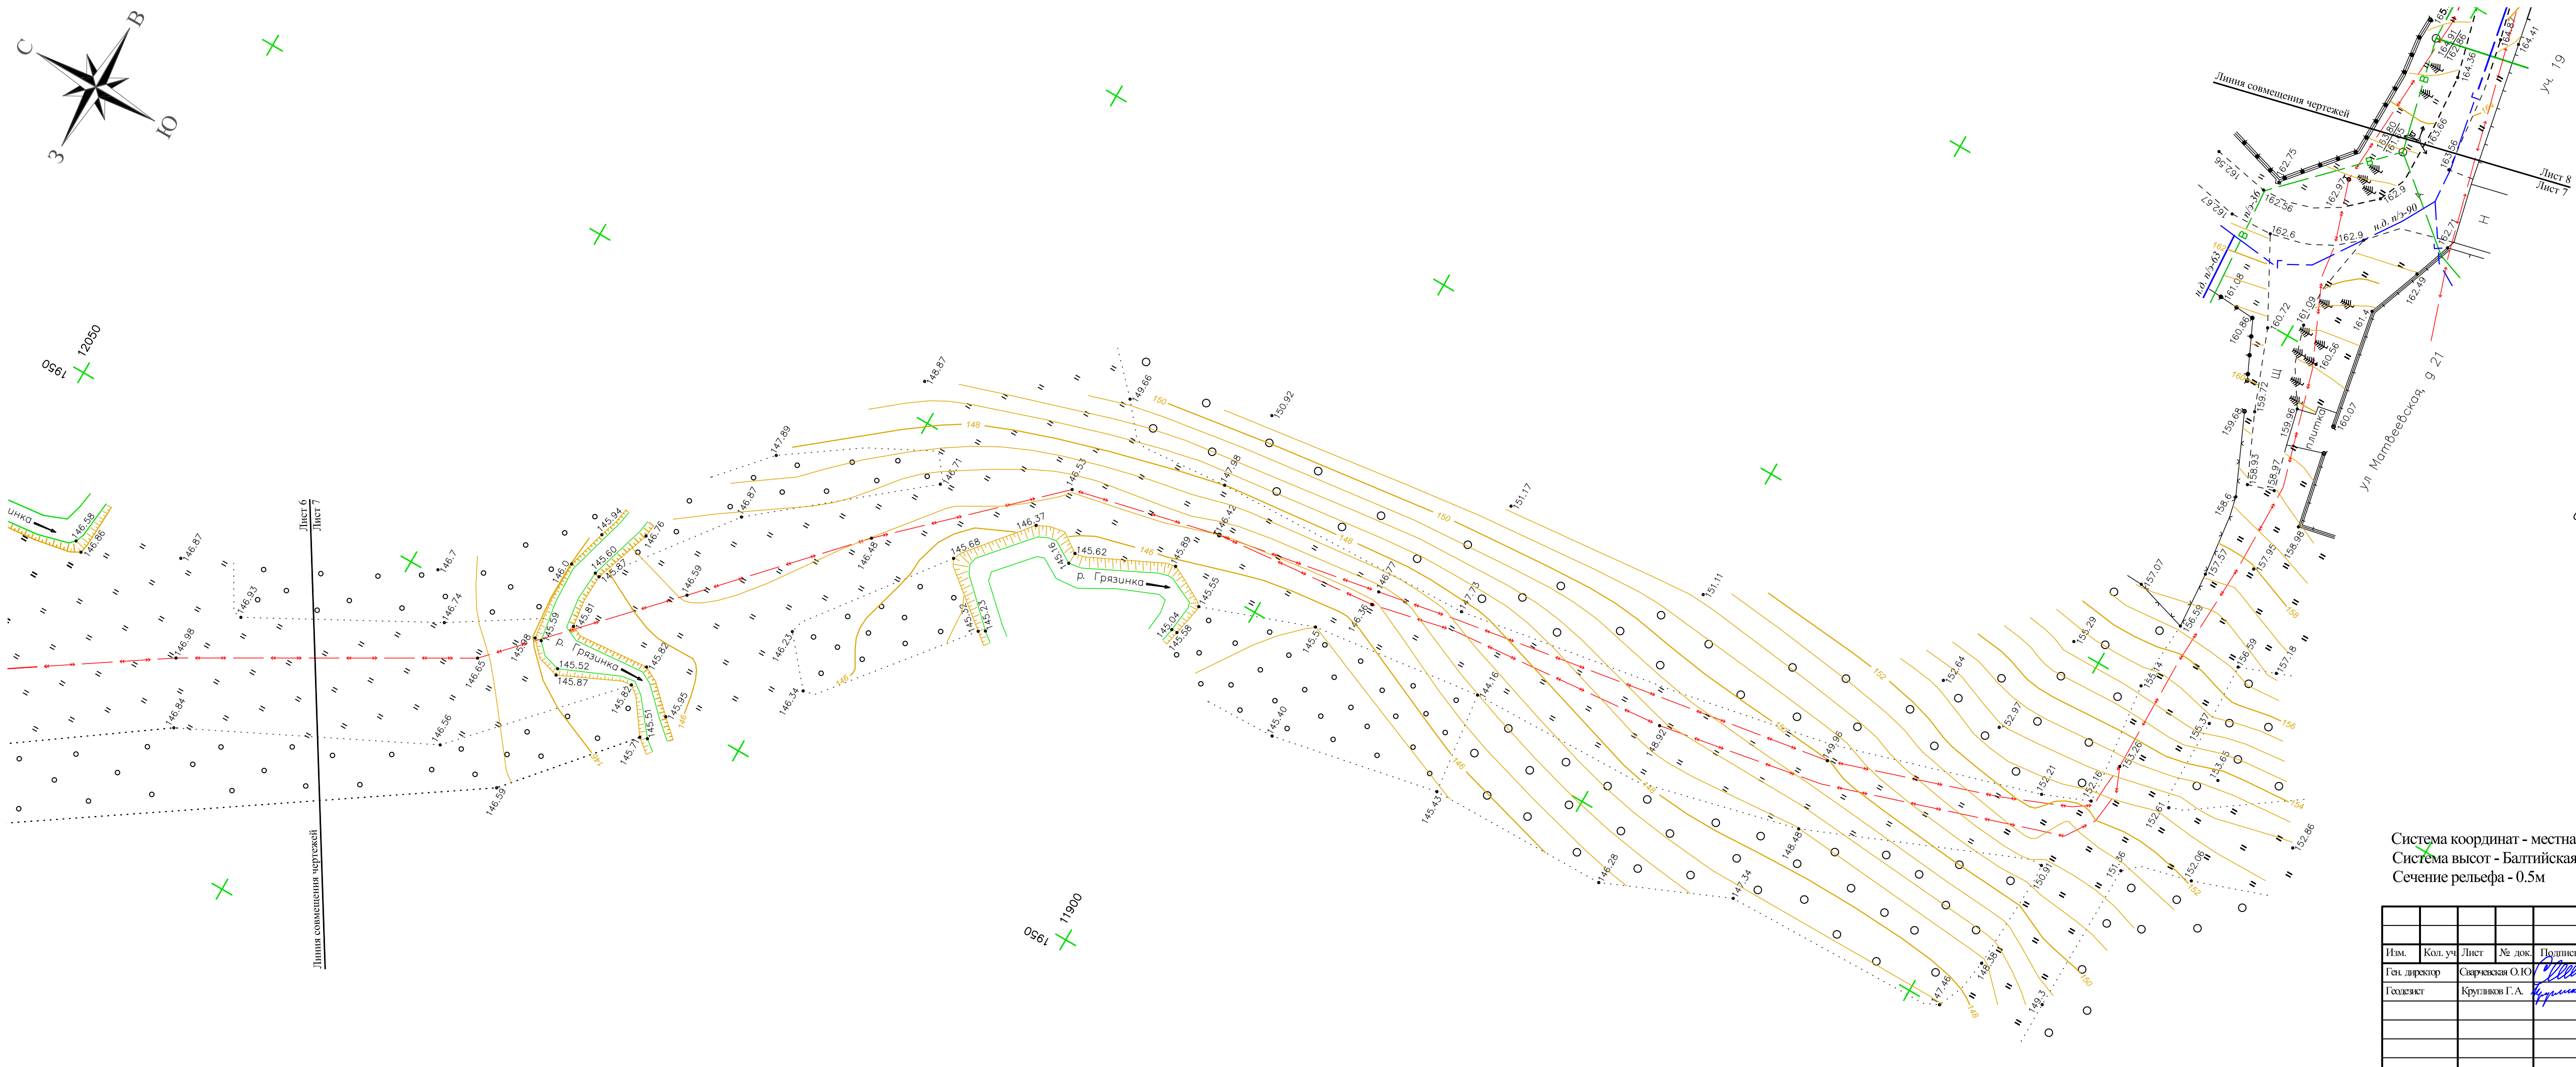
С
В
З
Ю

12050
1950

Линия совмещения чертежей
Лист 8
Лист 7
уч. 19
ул Матвеевская, д 21
плитка

Лист 6
Лист 7
Линия совмещения чертежей

р. Грязинка
р. Грязинка
нко

11900
1950

148.87
149.66
150.92
147.89
146.71
146.53
147.98
151.17
146.87
146.42
146.37
145.68
145.62
145.16
145.89
146.76
145.94
145.60
145.87
146.0
146.59
146.48
146.7
146.87
146.74
146.93
146.98
145.59
145.98
145.81
145.52
145.87
145.82
145.82
145.51
145.95
145.71
146.65
146.56
146.84
146.59
146.23
146.34
145.32
145.23
145.55
145.04
145.58
145.5
145.40
146.36
146.77
147.75
144.16
145.43
151.11
146.28
147.34
148.92
148.48
149.86
148.38
147.48
149.3
150.91
151.36
152.08
152.61
152.16
152.21
152.64
152.97
153.26
153.65
153.14
155.29
155.37
156.59
156.59
157.18
157.07
157.57
157.95
158.6
158.98
158.97
159.35
159.68
159.72
159.96
160.07
160.56
160.72
160.88
161.09
161.4
161.08
162.49
162.6
162.71
162.9
162.9
162.97
162.75
162.56
162.56
162.67
163.56
163.66
164.36
164.41
164.87
165
146.58
146.66

150
148
146
152
154
156
158
150
148
146
148
152
154
156

н.д. п/э-63
н.д. п/э-90
н.д. п/э-90
В
В
В
Н
Щ

Система координат - местна
Система высот - Балтийская
Сечение рельефа - 0.5м

| Изм. | Кол. уч | Лист | № док. | Подпись |
|---|---|---|---|---|
| Ген. директор | | Сварчевская О.Ю. | | |
| Геодезист | | Кругликов Г.А. | | |